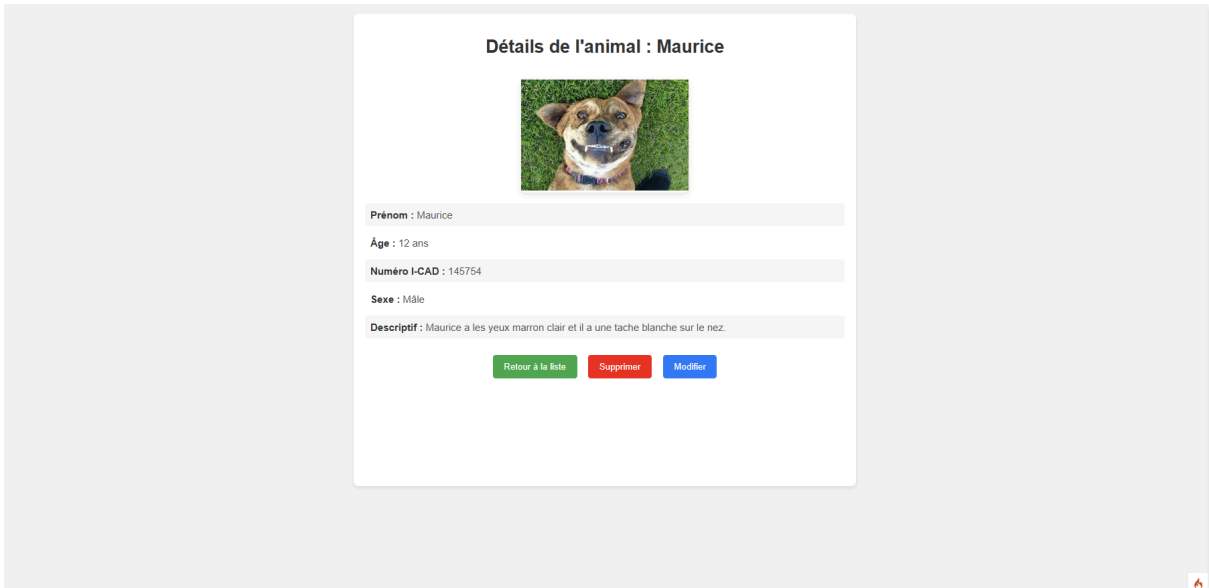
Détails de l'animal : Maurice

**Prénom :** Maurice

**Âge :** 12 ans

**Numéro I-CAD :** 145754

**Sexe :** Mâle

**Descriptif :** Maurice a les yeux marron clair et il a une tache blanche sur le nez.

Retour à la liste Supprimer Modifier